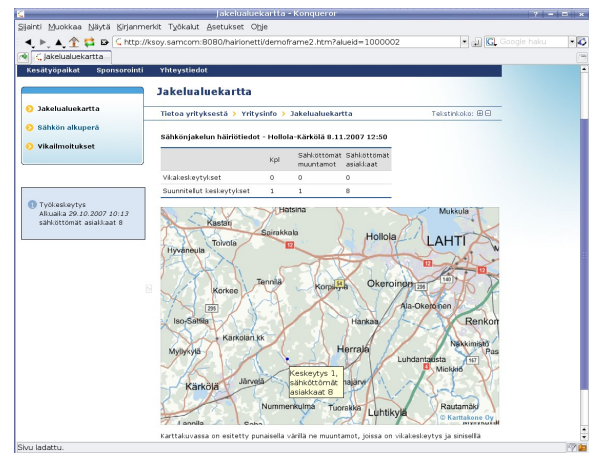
Jakelualuekartta - Konqueror

Sijainti Muokkaa Näytä Kirjanmerkit Työkalut Asetukset Ohje

http://ksoy.samcom:8080/hairionetti/demoframe2.htm?alueId=1000002

Google haku

Jakelualuekartta

Kesätyöpaikat Sponsorointi Yhteystiedot

Jakelualuekartta

Sähkön alkuperä

Vikailmoitukset

Työkeskeytys
Alkuaika 29.10.2007 10:13
sähköttömät asiakkaat 8

Jakelualuekartta

Tietoa yrityksestä > Yritysinfo > Jakelualuekartta

Tekstinkoko:

Sähkönjakelun häiriötiedot - Hollola-Kärkölä 8.11.2007 12:50

| | Kpl | Sähköttömät muuntamot | Sähköttömät asiakkaat |
|---|---|---|---|
| Vikakeskeytykset | 0 | 0 | 0 |
| Suunnitellut keskeytykset | 1 | 1 | 8 |

Hatsina
Mukkula
Hollola
LAHTI
Spirakkala
Tolvola
Hyvänneula
Tennilä
Kukkila
Korpikylä
Okeroinen
Korkee
Ala-Okeroinen
Iso-Sattila
Hankaa
Renkom
Karkolan kk
Herrala
Myllykylä
Luhdantausta
Kärkölä
Järvelä
Keskeytys 1, sähköttömät asiakkaat 8
Miekkiö
Nummenkulma
Luhtikylä
Rautamäki
© Karttakone Oy

Karttakuvassa on esitetty punaisella värillä ne muuntamot, joissa on vikakeskeytys ja sinisellä

Sivu ladattu.